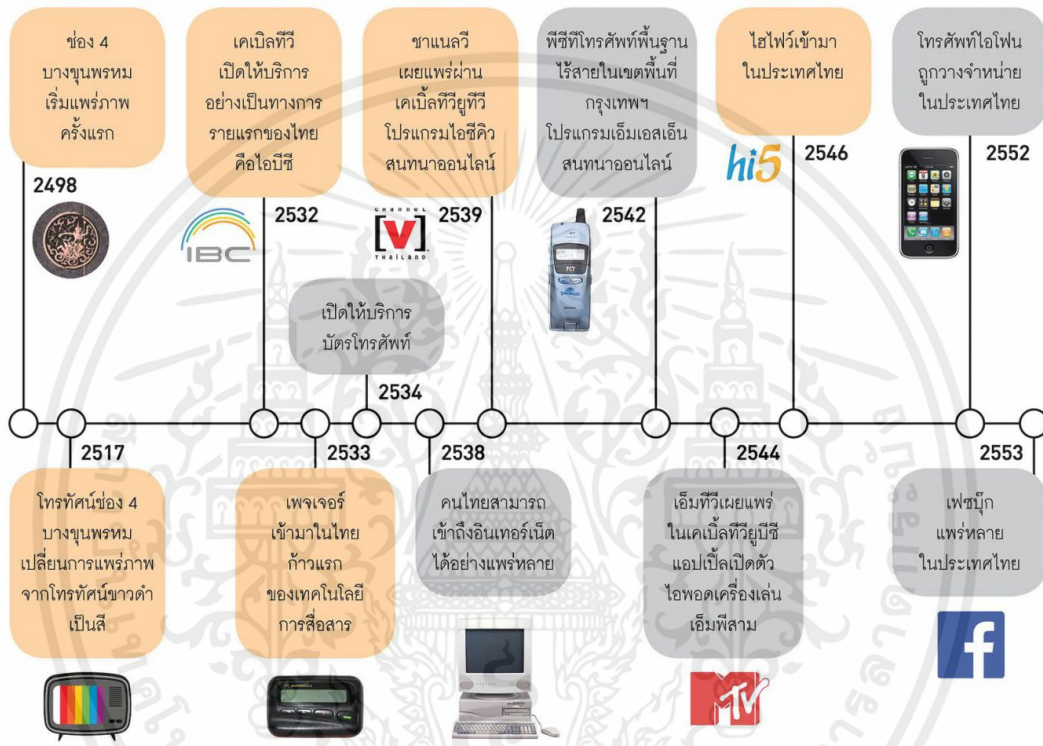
ช่อง 4 บางขุนพรหม เริ่มแพร่ภาพครั้งแรก

2498

เคเบิลทีวี เปิดให้บริการอย่างเป็นทางการ รายแรกของไทย คือไอบีซี

IBC

2532

ชาแนลวี เผยแพร่ผ่านเคเบิ้ลทีวียูทีวี โปรแกรมไอซีคิว สนทนาออนไลน์

CHANNEL [V] THAILAND

2539

พีซีทีโทรศัพท์พื้นฐานไร้สายในเขตพื้นที่กรุงเทพฯ โปรแกรมเอ็มเอสเอ็นสนทนาออนไลน์

2542

ไฮไฟว์เข้ามาในประเทศไทย

hi5

2546

โทรศัพท์ไอโฟนถูกวางจำหน่ายในประเทศไทย

2552

เปิดให้บริการบัตรโทรศัพท์

2534

2517

โทรทัศน์ช่อง 4 บางขุนพรหม เปลี่ยนการแพร่ภาพจากโทรทัศน์ขาวดำเป็นสี

2533

เพจเจอร์ เข้ามาในไทย ก้าวแรกของเทคโนโลยีการสื่อสาร

2538

คนไทยสามารถเข้าถึงอินเทอร์เน็ตได้อย่างแพร่หลาย

2544

เอ็มทีวีเผยแพร่ในเคเบิ้ลทีวียูบีซี แอปเปิ้ลเปิดตัวไอพอดเครื่องเล่นเอ็มพีสาม

MTV

2553

เฟซบุ๊กแพร่หลายในประเทศไทย

f